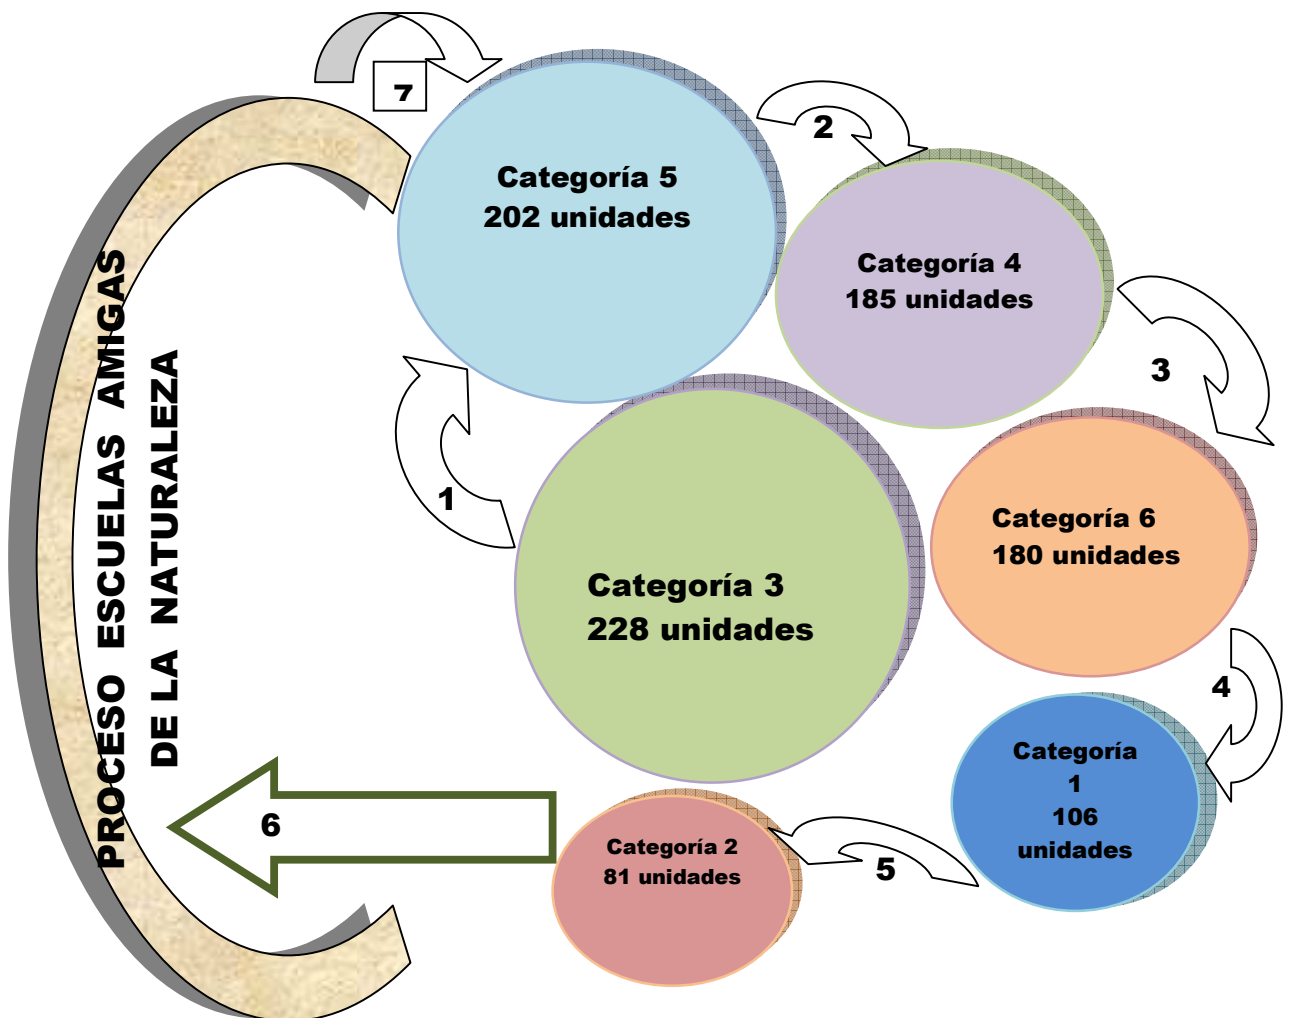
PROCESO ESCUELAS AMIGAS DE LA NATURALEZA

7

Categoría 5
202 unidades

2

Categoría 4
185 unidades

3

1

Categoría 3
228 unidades

Categoría 6
180 unidades

4

Categoría 1
106 unidades

6

Categoría 2
81 unidades

5